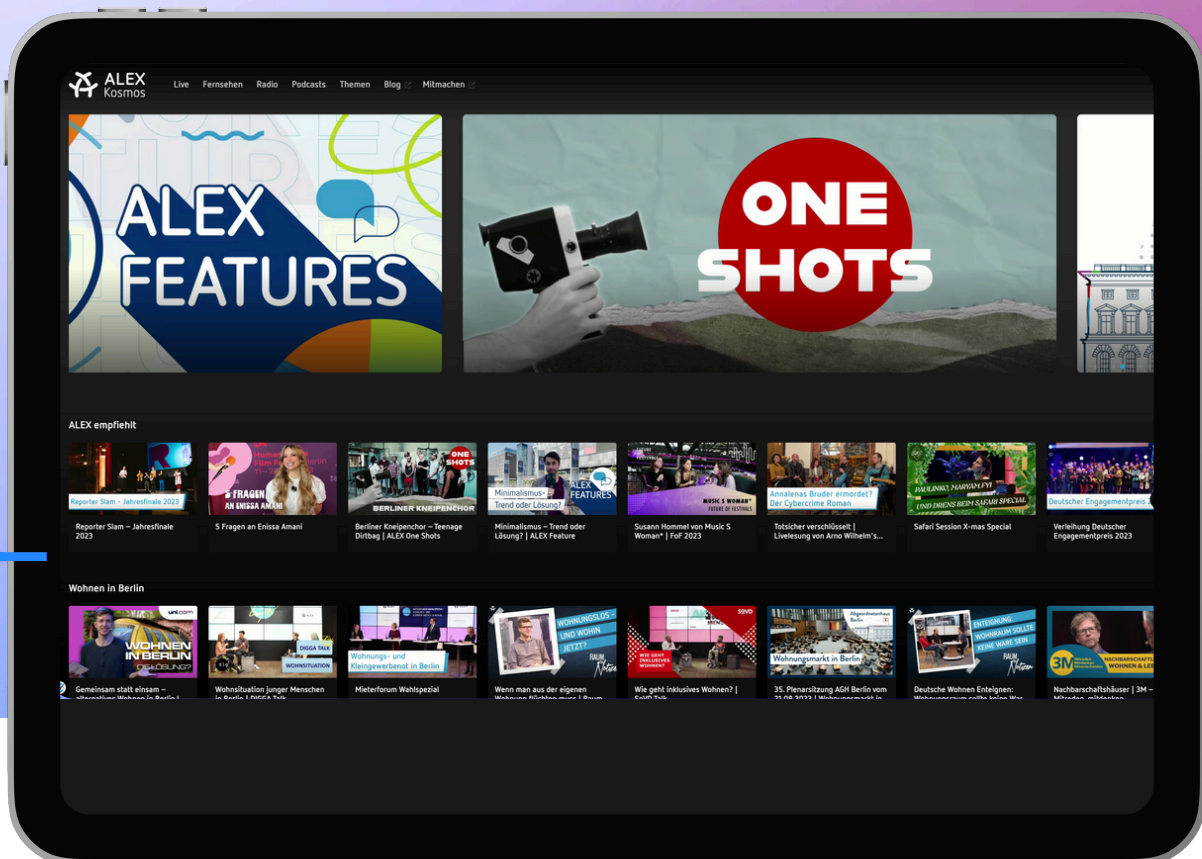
ALEX Kosmos

Live Fernsehen Radio Podcasts Themen Blog Mitmachen

ALEX FEATURES

ONE SHOTS

ALEX empfiehlt

Reporter Slam - Jahresfinale 2023
Reporter Slam – Jahresfinale 2023

5 FRAGEN AN ENISSA AMANI
5 Fragen an Enissa Amani

BERLINER KNEIPENCHOR
ONE SHOTS
Berliner Kneipenchor – Teenage Dirtbag | ALEX One Shots

Minimalismus-Trend oder Lösung?
ALEX FEATURES
Minimalismus – Trend oder Lösung? | ALEX Feature

MUSIC S WOMAN* FUTURE OF FESTIVALS
Susann Hommel von Music S Woman* | FoF 2023

Annalenas Bruder ermordet? Der Cybercrime Roman
Totsicher verschlüsselt | Livelesung von Arno Wilhelm's...

PAULINKO, MARYAM.FYI UND DRENS BEIM SAFARI SPECIAL
Safari Session X-mas Special

Deutscher Engagementpreis
Verleihung Deutscher Engagementpreis 2023

Wohnen in Berlin

uni.com
WOHNEN IN BERLIN DIE LÖSUNG?
Gemeinsam statt einsam – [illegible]

DIGGA TALK
WOHNSITUATION
Wohnsituation junger Menschen in Berlin | DIGGA Talk

Wohnungs- und Kleingewerbenot in Berlin
Mieterforum Wahlspezial

WOHNUNGSLOS - UND WOHIN JETZT?
RAUM Notizen
Wenn man aus der eigenen Wohnung flüchten muss | Raum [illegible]

SOVD
WIE GEHT INKLUSIVES WOHNEN?
Wie geht inklusives Wohnen? | SoVD Talk

Abgeordnetenhaus Berlin
Wohnungsmarkt in Berlin
35. Plenarsitzung AGH Berlin vom 21.09.2023 | Wohnungsmarkt in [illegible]

ENTEIGNUNG: WOHNRAUM SOLLTE KEINE WARE SEIN
RAUM Notizen
Deutsche Wohnen Enteignen: Wohnungsraum sollte keine War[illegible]

3M
NACHBARSCHAFTS WOHNEN & LE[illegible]
Nachbarschaftshäuser | 3M – Mitreden, mitdenken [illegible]